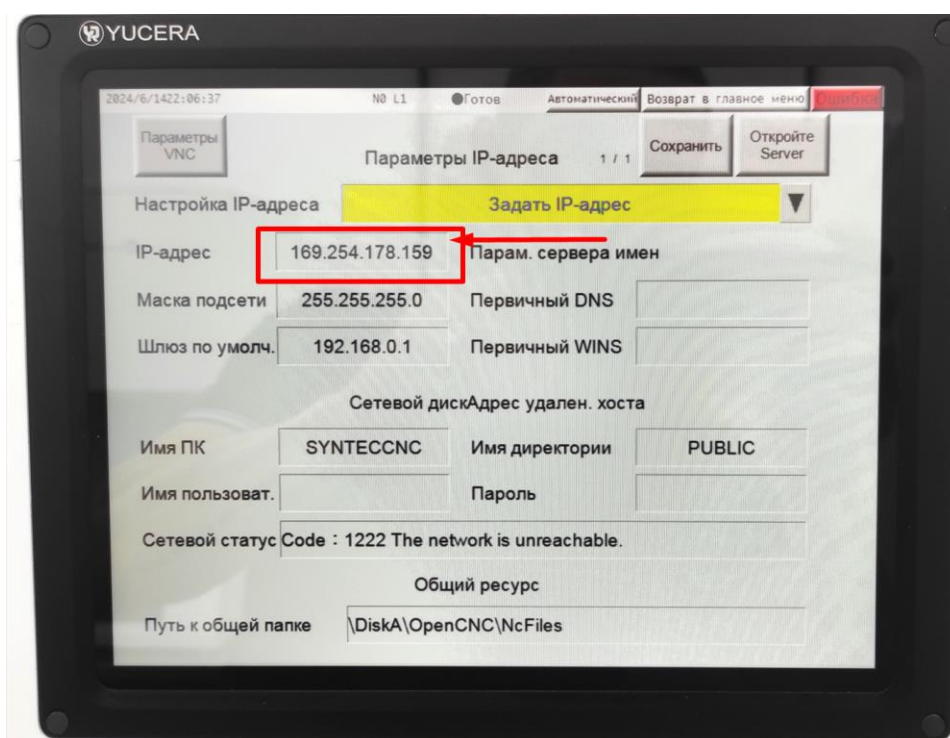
YUCERA

2024/6/1422:06:37 N0 L1 Готов Автоматический Возврат в главное меню Ошибка

Параметры VNC

Параметры IP-адреса 1 / 1

Сохранить

Откройте Server

Настройка IP-адреса | Задать IP-адрес

IP-адрес | 169.254.178.159 | Парам. сервера имен

Маска подсети | 255.255.255.0 | Первичный DNS

Шлюз по умолч. | 192.168.0.1 | Первичный WINS

Сетевой дискАдрес удален. хоста

Имя ПК | SYNTECCNC | Имя директории | PUBLIC

Имя пользоват. | | Пароль

Сетевой статус Code：1222 The network is unreachable.

Общий ресурс

Путь к общей папке | \DiskA\OpenCNC\NcFiles